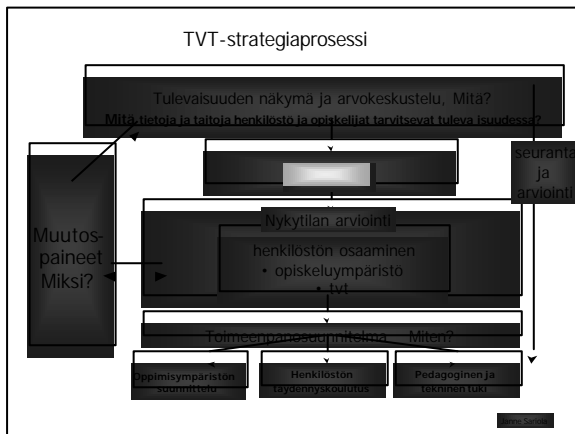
TVT-strategiaprosessi

Tulevaisuuden näkymä ja arvokeskustelu, Mitä?
Mitä tietoja ja taitoja henkilöstö ja opiskelijat tarvitsevat tulevaisuudessa?

seuranta ja arviointi

Muutospaineet Miksi?

Nykytilan arviointi

henkilöstön osaaminen
• opiskeluympäristö
• tvt

Toimeenpanosuunnitelma – Miten?

Oppimisympäristön suunnittelu

Henkilöstön täydennyskoulutus

Pedagoginen ja tekninen tuki

Janne Sandla